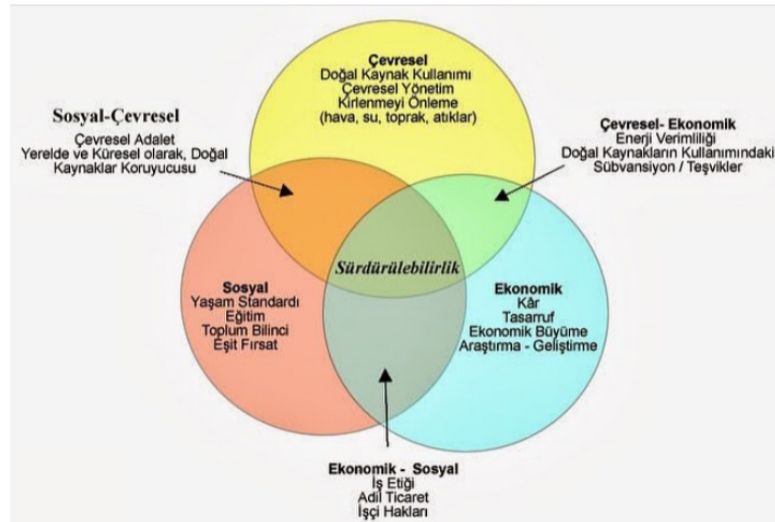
Çevresel
Doğal Kaynak Kullanımı
Çevresel Yönetim
Kirlenmeyi Önleme
(hava, su, toprak, atıklar)

Sosyal-Çevresel
Çevresel Adalet
Yerelde ve Küresel olarak, Doğal Kaynaklar Koruyucusu

Çevresel- Ekonomik
Enerji Verimliliği
Doğal Kaynakların Kullanımındaki Sübvansiyon / Teşvikler

Sürdürülebilirlik

Sosyal
Yaşam Standardı
Eğitim
Toplum Bilinci
Eşit Fırsat

Ekonomik
Kâr
Tasarruf
Ekonomik Büyüme
Araştırma - Geliştirme

Ekonomik - Sosyal
İş Etiği
Adil Ticaret
İşçi Hakları